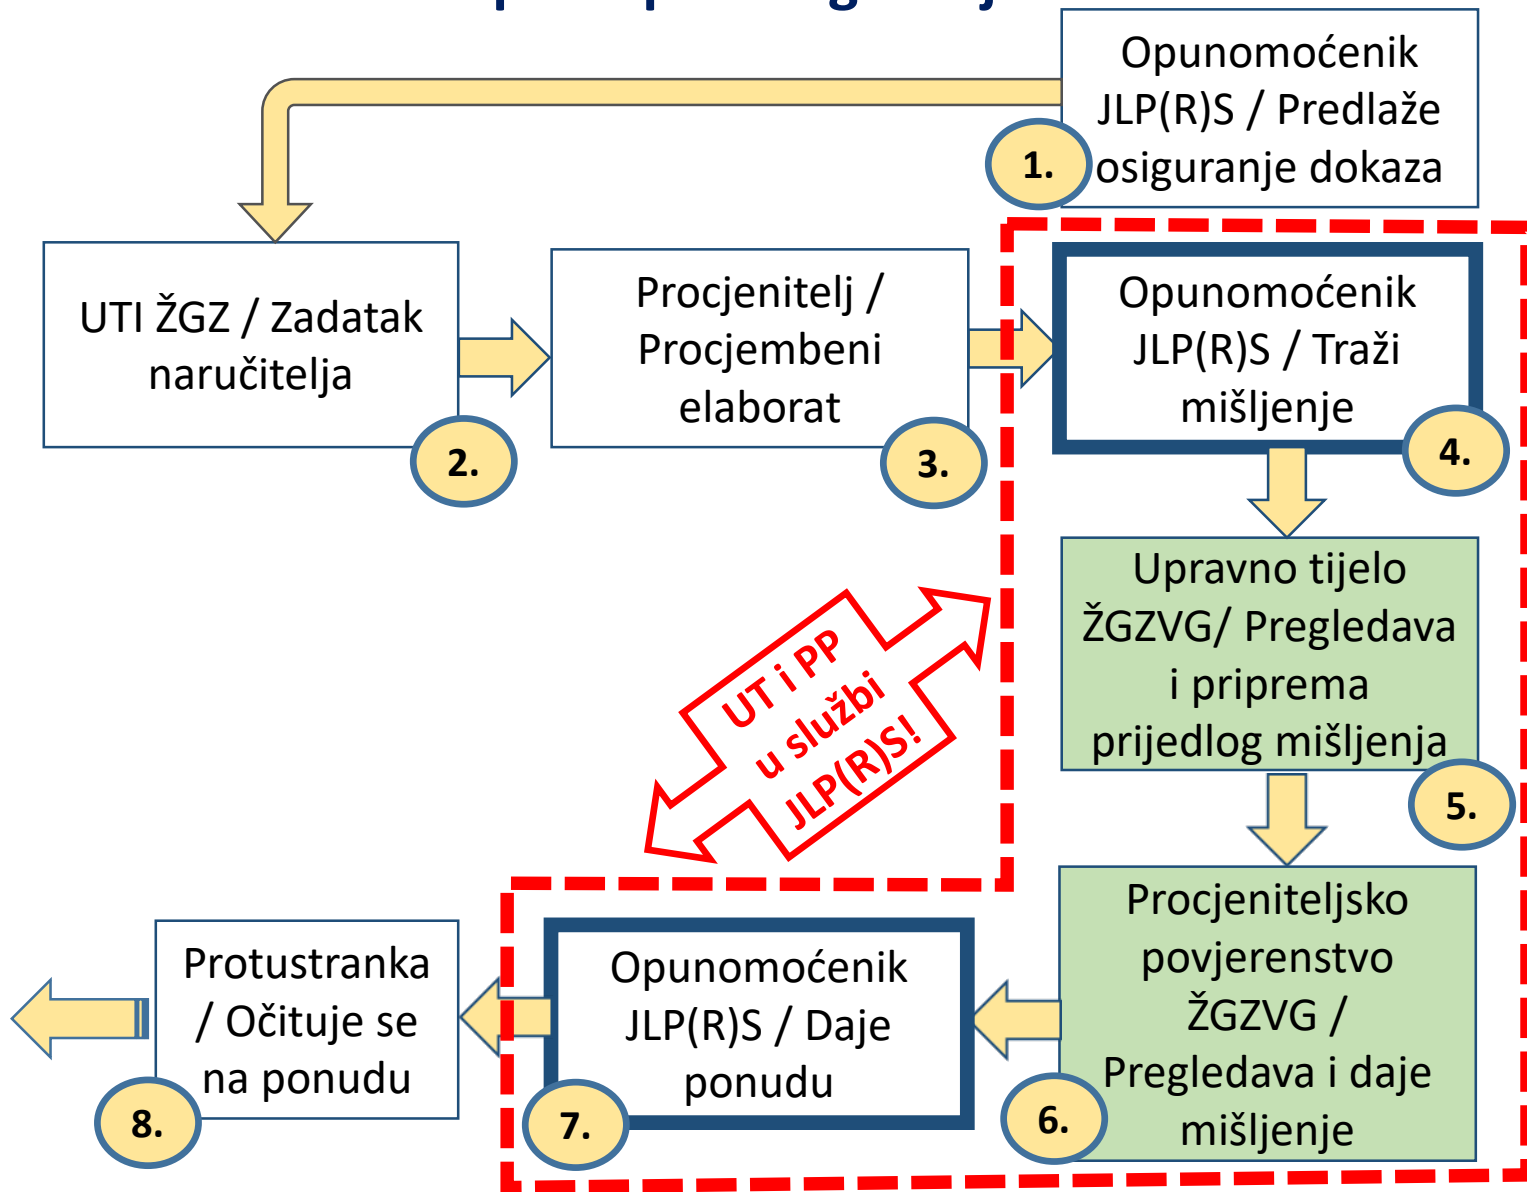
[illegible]

Opunomoćenik JLP(R)S / Predlaže osiguranje dokaza

1.

UTI ŽGZ / Zadatak naručitelja

2.

Procjenitelj / Procjembeni elaborat

3.

Opunomoćenik JLP(R)S / Traži mišljenje

4.

Upravno tijelo ŽGZVG/ Pregledava i priprema prijedlog mišljenja

5.

UT i PP u službi JLP(R)S!

Procjeniteljsko povjerenstvo ŽGZVG / Pregledava i daje mišljenje

6.

Opunomoćenik JLP(R)S / Daje ponudu

7.

Protustranka / Očituje se na ponudu

8.